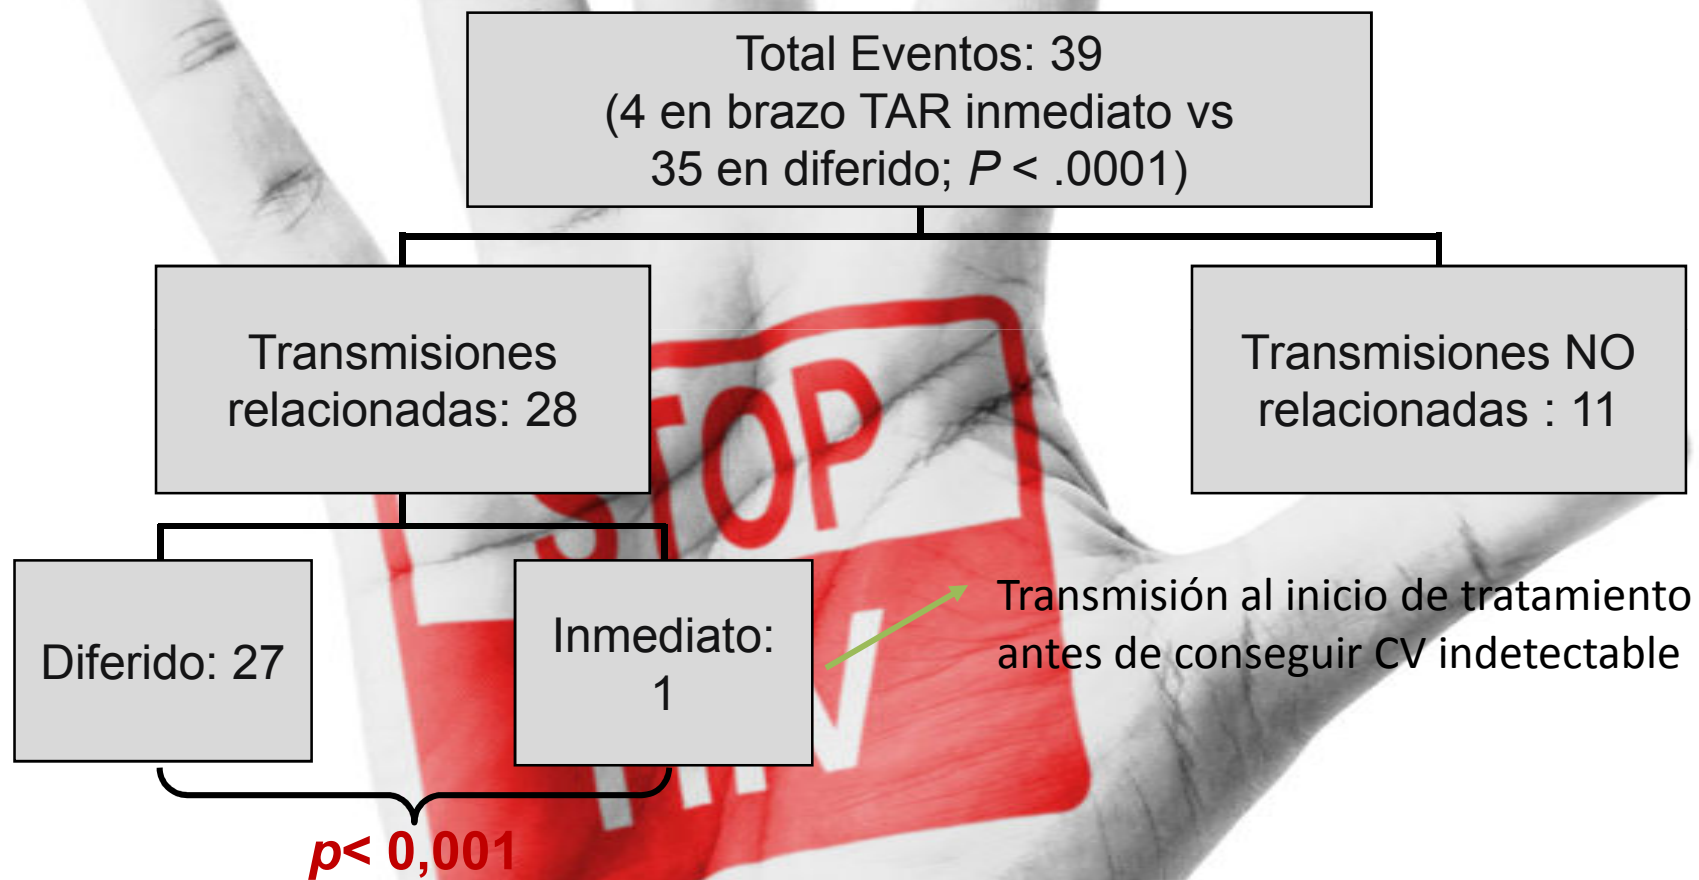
Total Eventos: 39
(4 en brazo TAR inmediato vs 35 en diferido; $P$ < .0001)

Transmisiones relacionadas: 28

Transmisiones NO relacionadas : 11

Diferido: 27

Inmediato: 1

Transmisión al inicio de tratamiento antes de conseguir CV indetectable

$p$< 0,001

STOP HIV